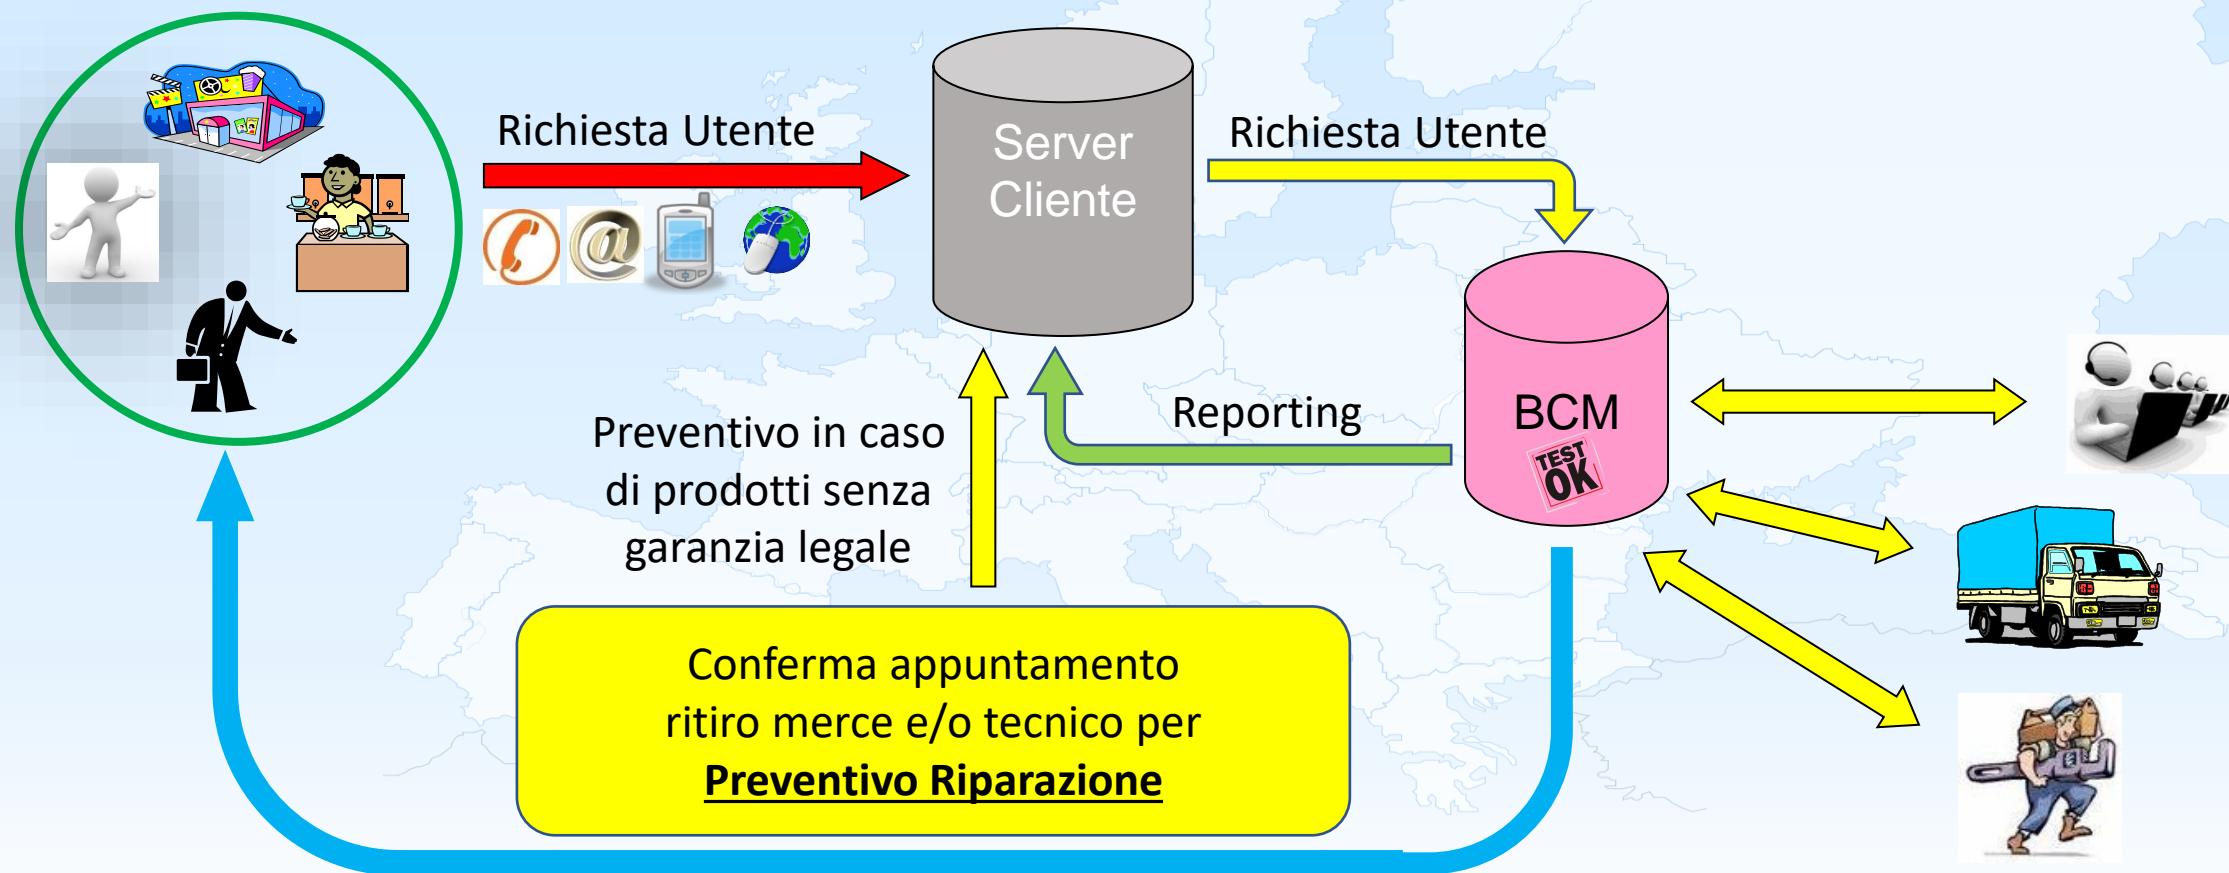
Richiesta Utente

Server Cliente

Richiesta Utente

BCM

TEST OK

Reporting

Preventivo in caso di prodotti senza garanzia legale

Conferma appuntamento ritiro merce e/o tecnico per **Preventivo Riparazione**